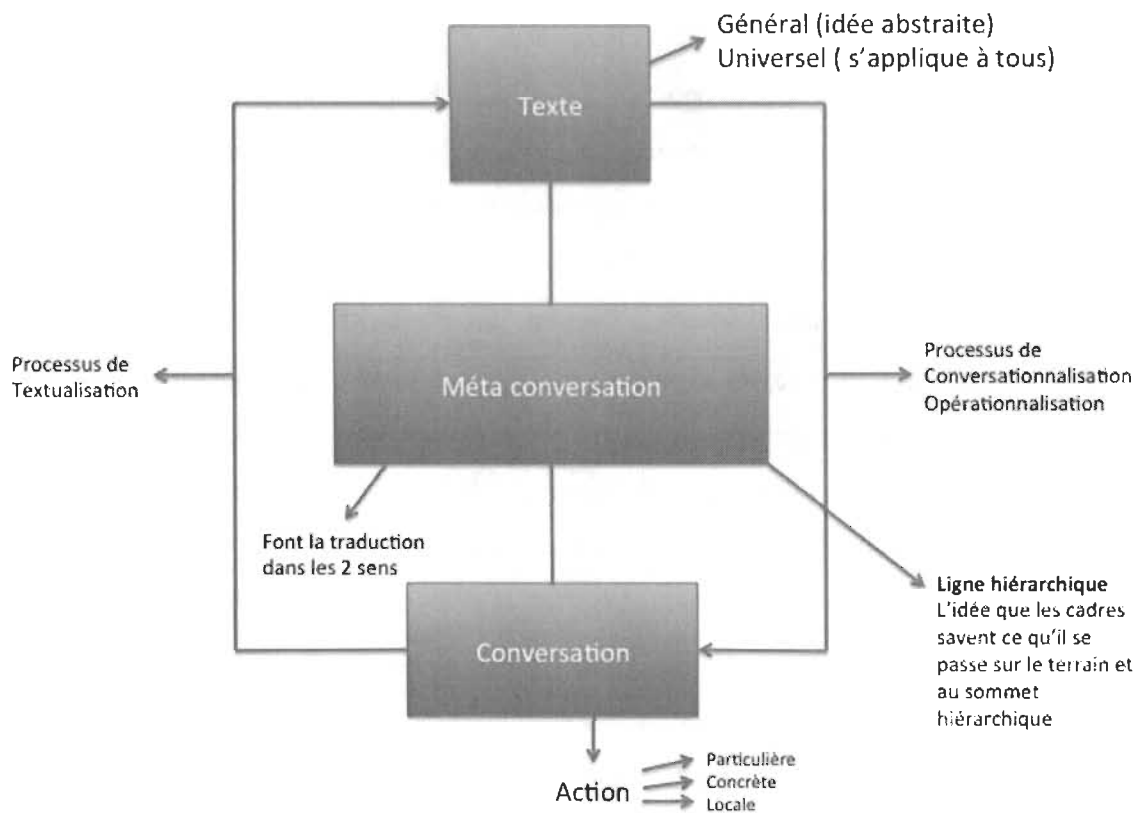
Général (idée abstraite)
Universel ( s'applique à tous)

Texte

Processus de Textualisation

Méta conversation

Processus de Conversationnalisation Opérationnalisation

Font la traduction dans les 2 sens

Ligne hiérarchique
L'idée que les cadres savent ce qu'il se passe sur le terrain et au sommet hiérarchique

Conversation

Action

Particulière
Concrète
Locale